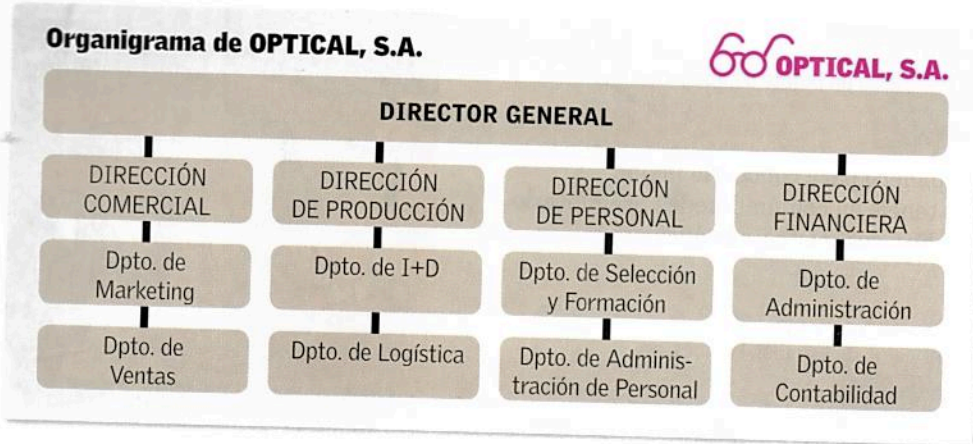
Organigrama de OPTICAL, S.A.

OPTICAL, S.A.

DIRECTOR GENERAL

DIRECCIÓN COMERCIAL

Dpto. de Marketing

Dpto. de Ventas

DIRECCIÓN DE PRODUCCIÓN

Dpto. de I+D

Dpto. de Logística

DIRECCIÓN DE PERSONAL

Dpto. de Selección y Formación

Dpto. de Administración de Personal

DIRECCIÓN FINANCIERA

Dpto. de Administración

Dpto. de Contabilidad